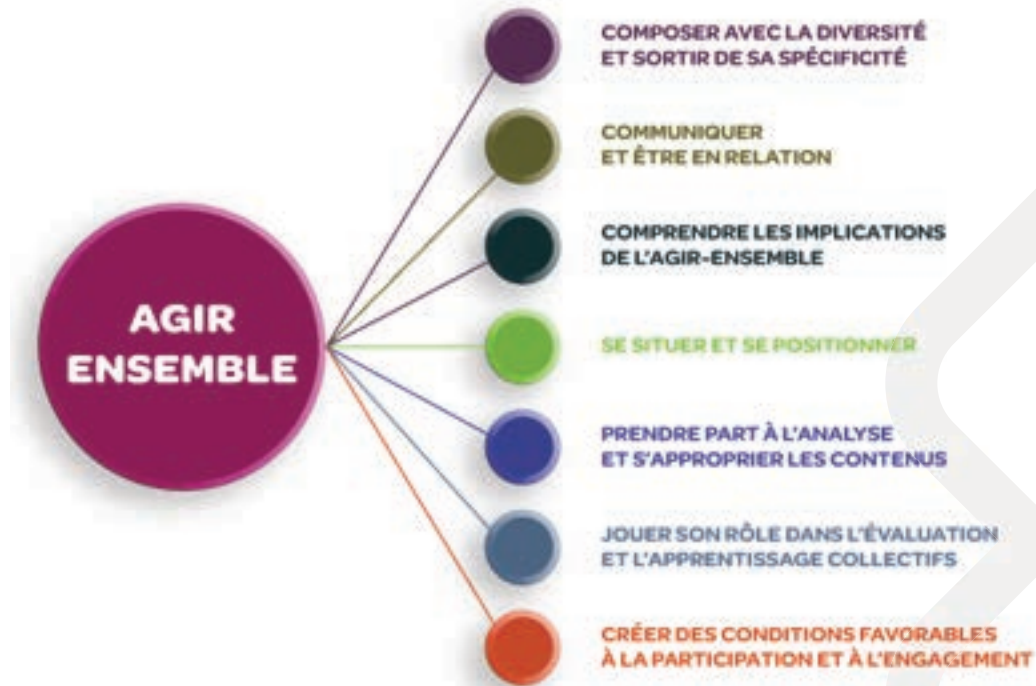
AGIR ENSEMBLE

COMPOSER AVEC LA DIVERSITÉ ET SORTIR DE SA SPÉCIFICITÉ

COMMUNIQUER ET ÊTRE EN RELATION

COMPRENDRE LES IMPLICATIONS DE L'AGIR-ENSEMBLE

SE SITUER ET SE POSITIONNER

PRENDRE PART À L'ANALYSE ET S'APPROPRIER LES CONTENUS

JOUER SON RÔLE DANS L'ÉVALUATION ET L'APPRENTISSAGE COLLECTIFS

CRÉER DES CONDITIONS FAVORABLES À LA PARTICIPATION ET À L'ENGAGEMENT